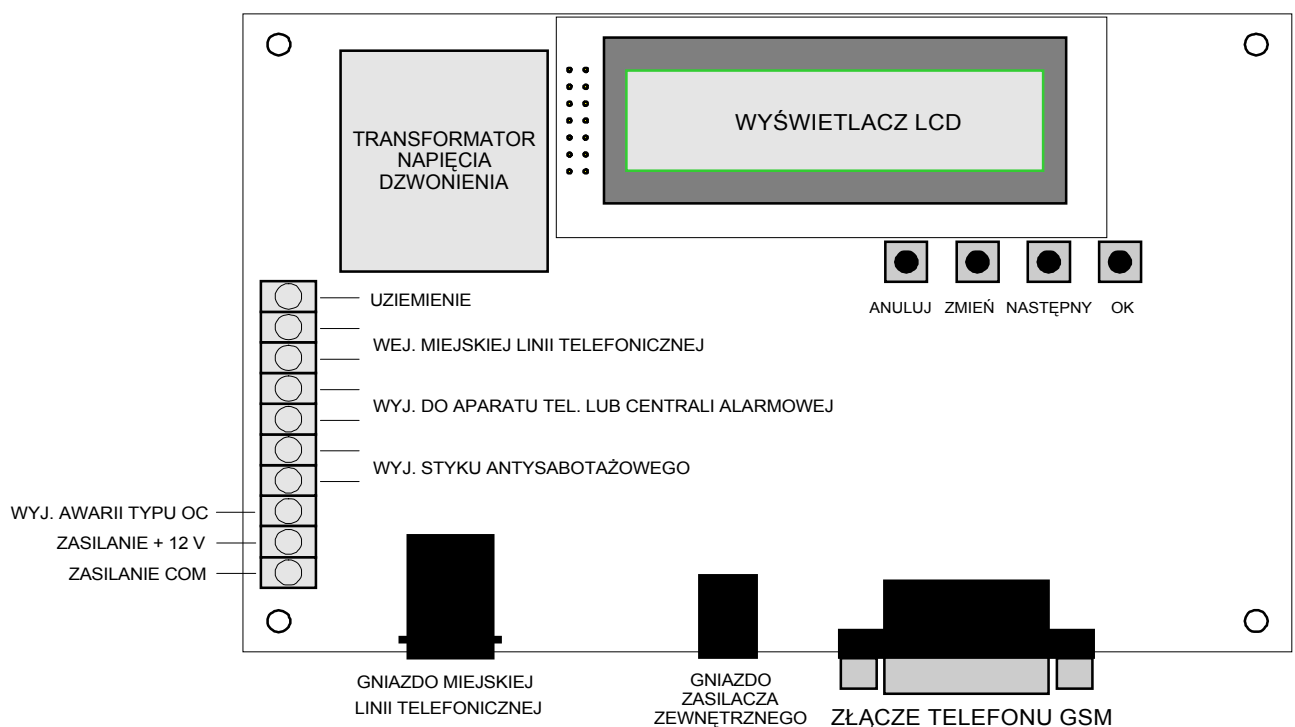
TRANSFORMATOR NAPIĘCIA DZWONIENIA

WYŚWIETLACZ LCD

ANULUJ ZMIEŃ NASTĘPNY OK

UZIEMIENIE

WEJ. MIEJSKIEJ LINII TELEFONICZNEJ

WYJ. DO APARATU TEL. LUB CENTRALI ALARMOWEJ

WYJ. STYKU ANTYSABOTAŻOWEGO

WYJ. AWARII TYPU OC

ZASILANIE + 12 V

ZASILANIE COM

GNIAZDO MIEJSKIEJ LINII TELEFONICZNEJ

GNIAZDO ZASILACZA ZEWNĘTRZNEGO

ZŁĄCZE TELEFONU GSM